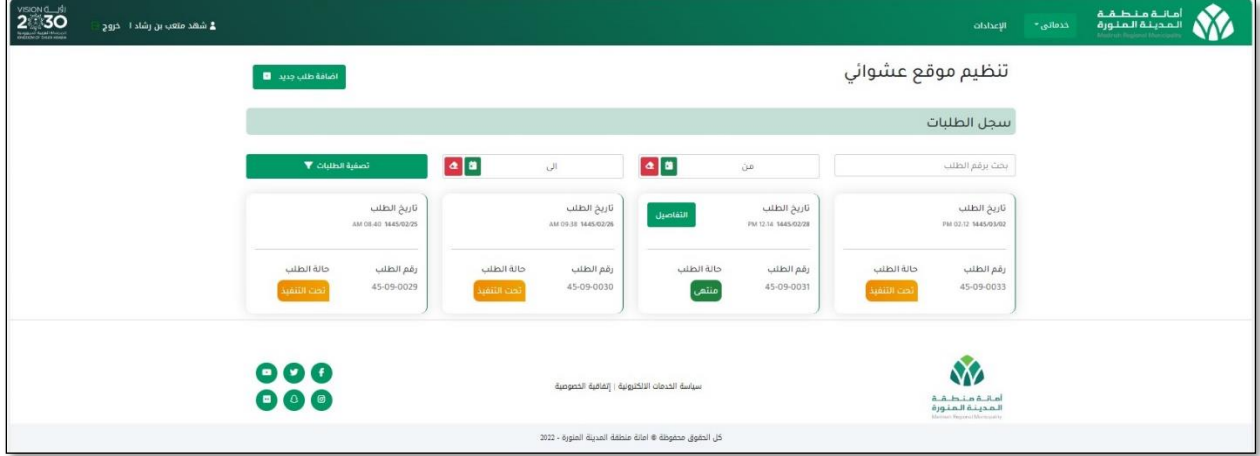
أمانة منطقة المدينة المنورة
Madinah Regional Municipality

خدماتي
الإعدادات

شهد ملعب بن رشاد | خروج

رؤية VISION 2030 المملكة العربية السعودية KINGDOM OF SAUDI ARABIA

تنظيم موقع عشوائي

اضافة طلب جديد

سجل الطلبات

بحث برقم الطلب
من
الى
تصفية الطلبات

تاريخ الطلب
PM 02:12 1445/03/02
رقم الطلب 45-09-0033
حالة الطلب تحت التنفيذ

تاريخ الطلب
PM 12:14 1445/02/28
التفاصيل
رقم الطلب 45-09-0031
حالة الطلب منتهي

تاريخ الطلب
AM 09:38 1445/02/26
رقم الطلب 45-09-0030
حالة الطلب تحت التنفيذ

تاريخ الطلب
AM 08:40 1445/02/25
رقم الطلب 45-09-0029
حالة الطلب تحت التنفيذ

أمانة منطقة المدينة المنورة
Madinah Regional Municipality

سياسة الخدمات الالكترونية | إتفاقية الخصوصية

كل الحقوق محفوظة © أمانة منطقة المدينة المنورة - 2022